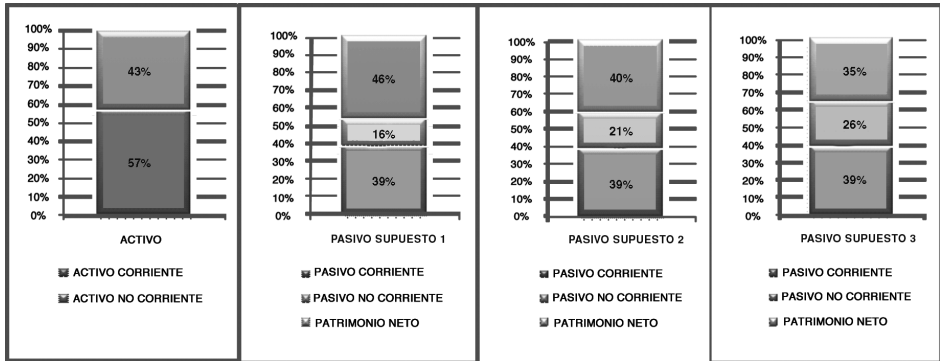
100%
90%
80%
70%
60%
50%
40%
30%
20%
10%
0%

43%
57%

ACTIVO

ACTIVO CORRIENTE
ACTIVO NO CORRIENTE

100%
90%
80%
70%
60%
50%
40%
30%
20%
10%
0%

46%
16%
39%

PASIVO SUPUESTO 1

PASIVO CORRIENTE
PASIVO NO CORRIENTE
PATRIMONIO NETO

100%
90%
80%
70%
60%
50%
40%
30%
20%
10%
0%

40%
21%
39%

PASIVO SUPUESTO 2

PASIVO CORRIENTE
PASIVO NO CORRIENTE
PATRIMONIO NETO

100%
90%
80%
70%
60%
50%
40%
30%
20%
10%
0%

35%
26%
39%

PASIVO SUPUESTO 3

PASIVO CORRIENTE
PASIVO NO CORRIENTE
PATRIMONIO NETO